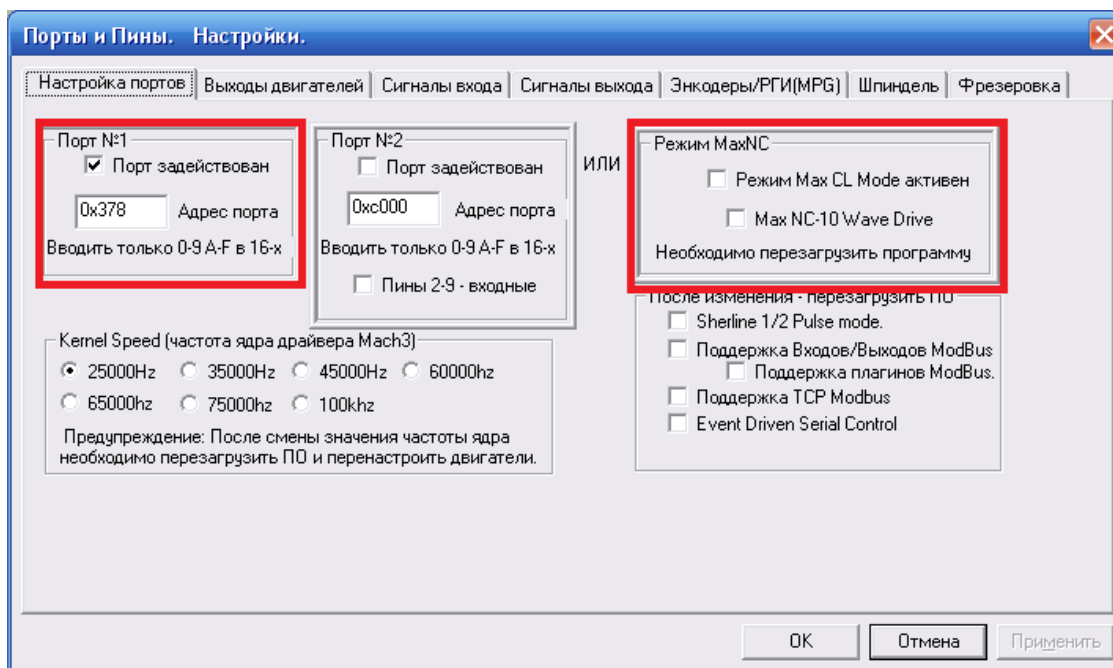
Порты и Пины. Настройки.

Настройка портов | Выходы двигателей | Сигналы входа | Сигналы выхода | Энкодеры/РГИ(MPG) | Шпиндель | Фрезеровка

Порт №1
Порт задействован
0x378 Адрес порта
Вводить только 0-9 A-F в 16-х

Порт №2
Порт задействован
0xc000 Адрес порта
Вводить только 0-9 A-F в 16-х
Пины 2-9 - входные

ИЛИ

Режим MaxNC
Режим Max CL Mode активен
Max NC-10 Wave Drive
Необходимо перезагрузить программу

После изменения - перезагрузить ПО
Sherline 1/2 Pulse mode.
Поддержка Входов/Выходов ModBus
Поддержка плагинов ModBus.
Поддержка TCP Modbus
Event Driven Serial Control

Kernel Speed (частота ядра драйвера Mach3)
25000Hz 35000Hz 45000Hz 60000hz
65000hz 75000hz 100khz
Предупреждение: После смены значения частоты ядра необходимо перезагрузить ПО и перенастроить двигатели.

OK Отмена Применить